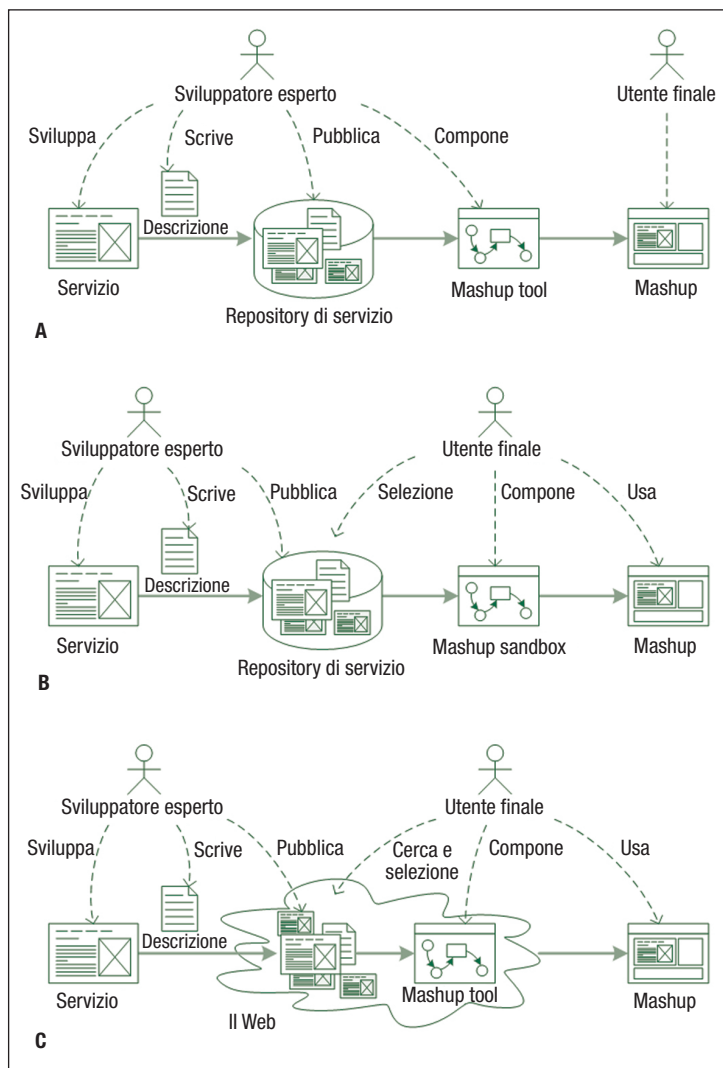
Sviluppatore esperto

Utente finale

Sviluppa

Scrive

Pubblica

Compone

Descrizione

Servizio

Repository di servizio

Mashup tool

Mashup

A

Sviluppatore esperto

Utente finale

Sviluppa

Scrive

Pubblica

Selezione

Compone

Usa

Descrizione

Servizio

Repository di servizio

Mashup sandbox

Mashup

B

Sviluppatore esperto

Utente finale

Sviluppa

Scrive

Pubblica

Cerca e selezione

Compone

Usa

Descrizione

Servizio

Mashup tool

Mashup

Il Web

C